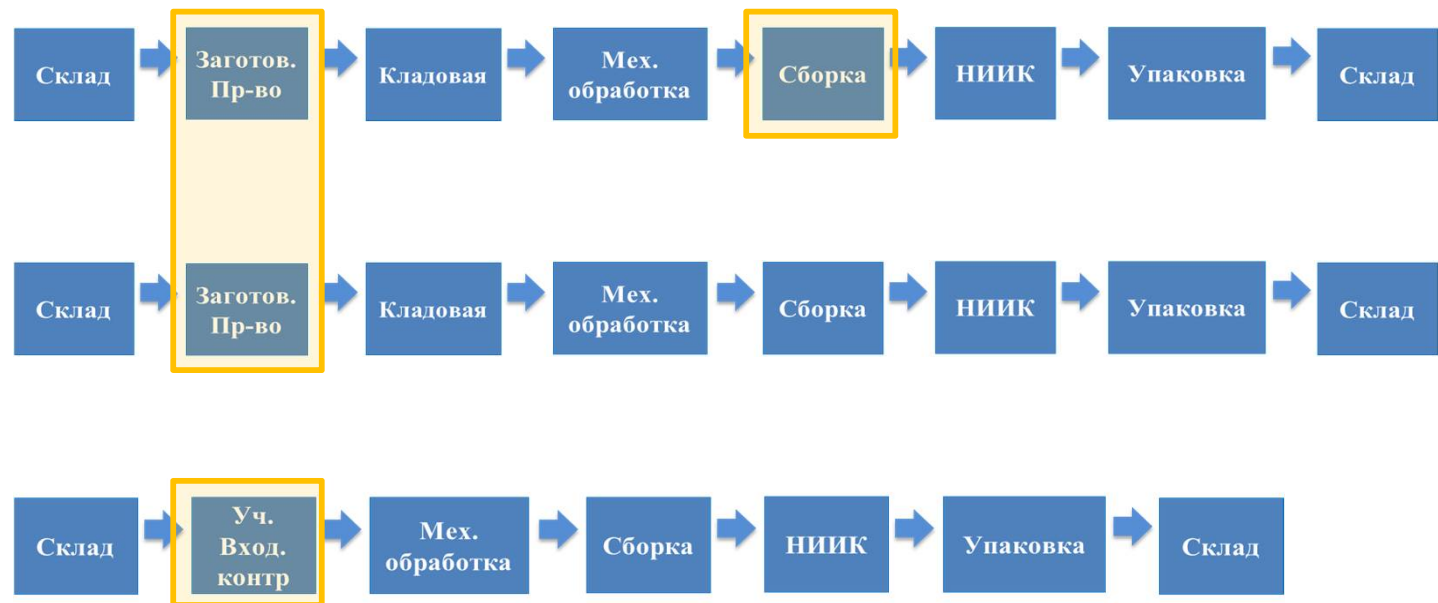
Склад
Заготов. Пр-во
Кладовая
Мех. обработка
Сборка
НИИК
Упаковка
Склад

Склад
Заготов. Пр-во
Кладовая
Мех. обработка
Сборка
НИИК
Упаковка
Склад

Склад
Уч. Вход. контр
Мех. обработка
Сборка
НИИК
Упаковка
Склад